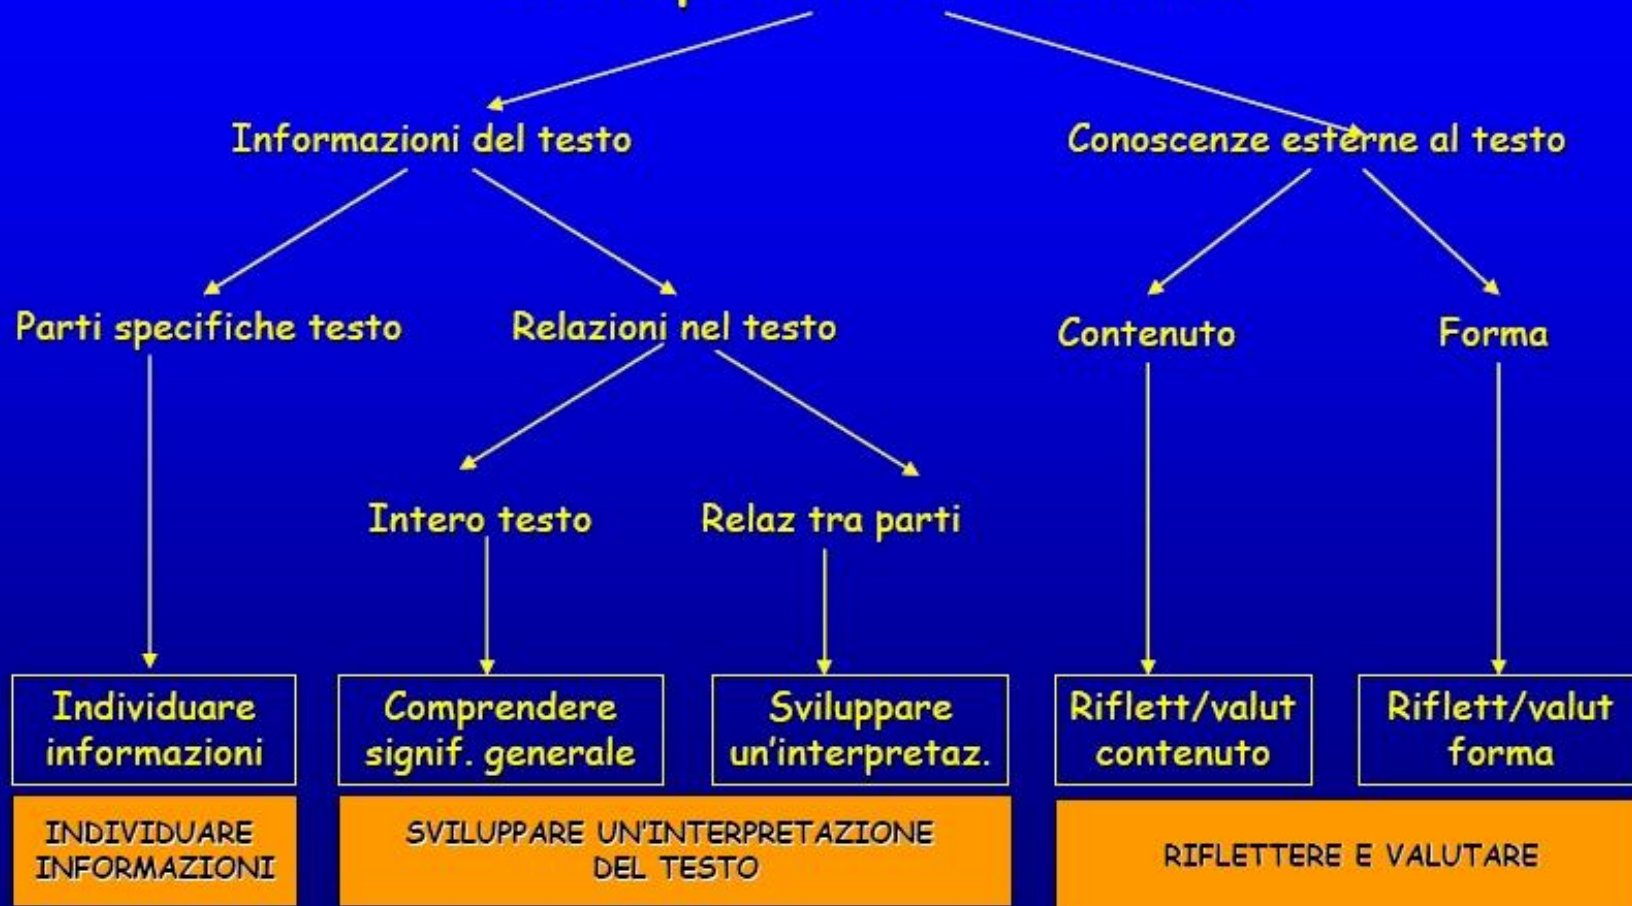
Informazioni del testo

Conoscenze esterne al testo

Parti specifiche testo

Relazioni nel testo

Contenuto

Forma

Intero testo

Relaz tra parti

Individuare informazioni

Comprendere signif. generale

Sviluppare un'interpretaz.

Riflett/valut contenuto

Riflett/valut forma

INDIVIDUARE INFORMAZIONI

SVILUPPARE UN'INTERPRETAZIONE DEL TESTO

RIFLETTERE E VALUTARE